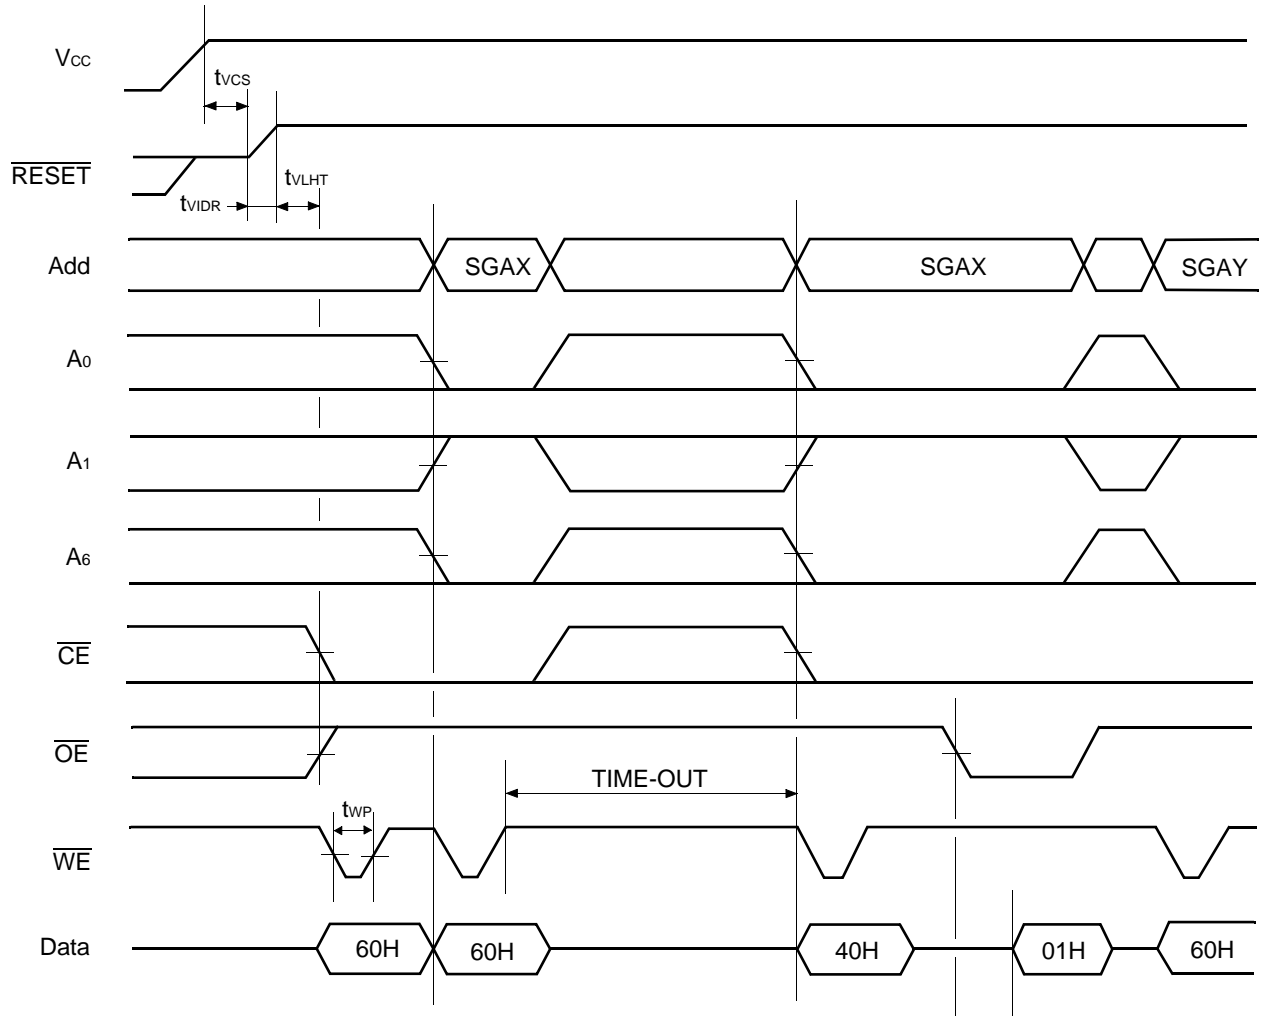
$V_{CC}$

$t_{VCS}$

$\overline{RESET}$

$t_{VLHT}$

$t_{VIDR}$

Add

SGAX

SGAX

SGAY

$A_0$

$A_1$

$A_6$

$\overline{CE}$

$\overline{OE}$

TIME-OUT

$t_{WP}$

$\overline{WE}$

Data

60H

60H

40H

01H

60H